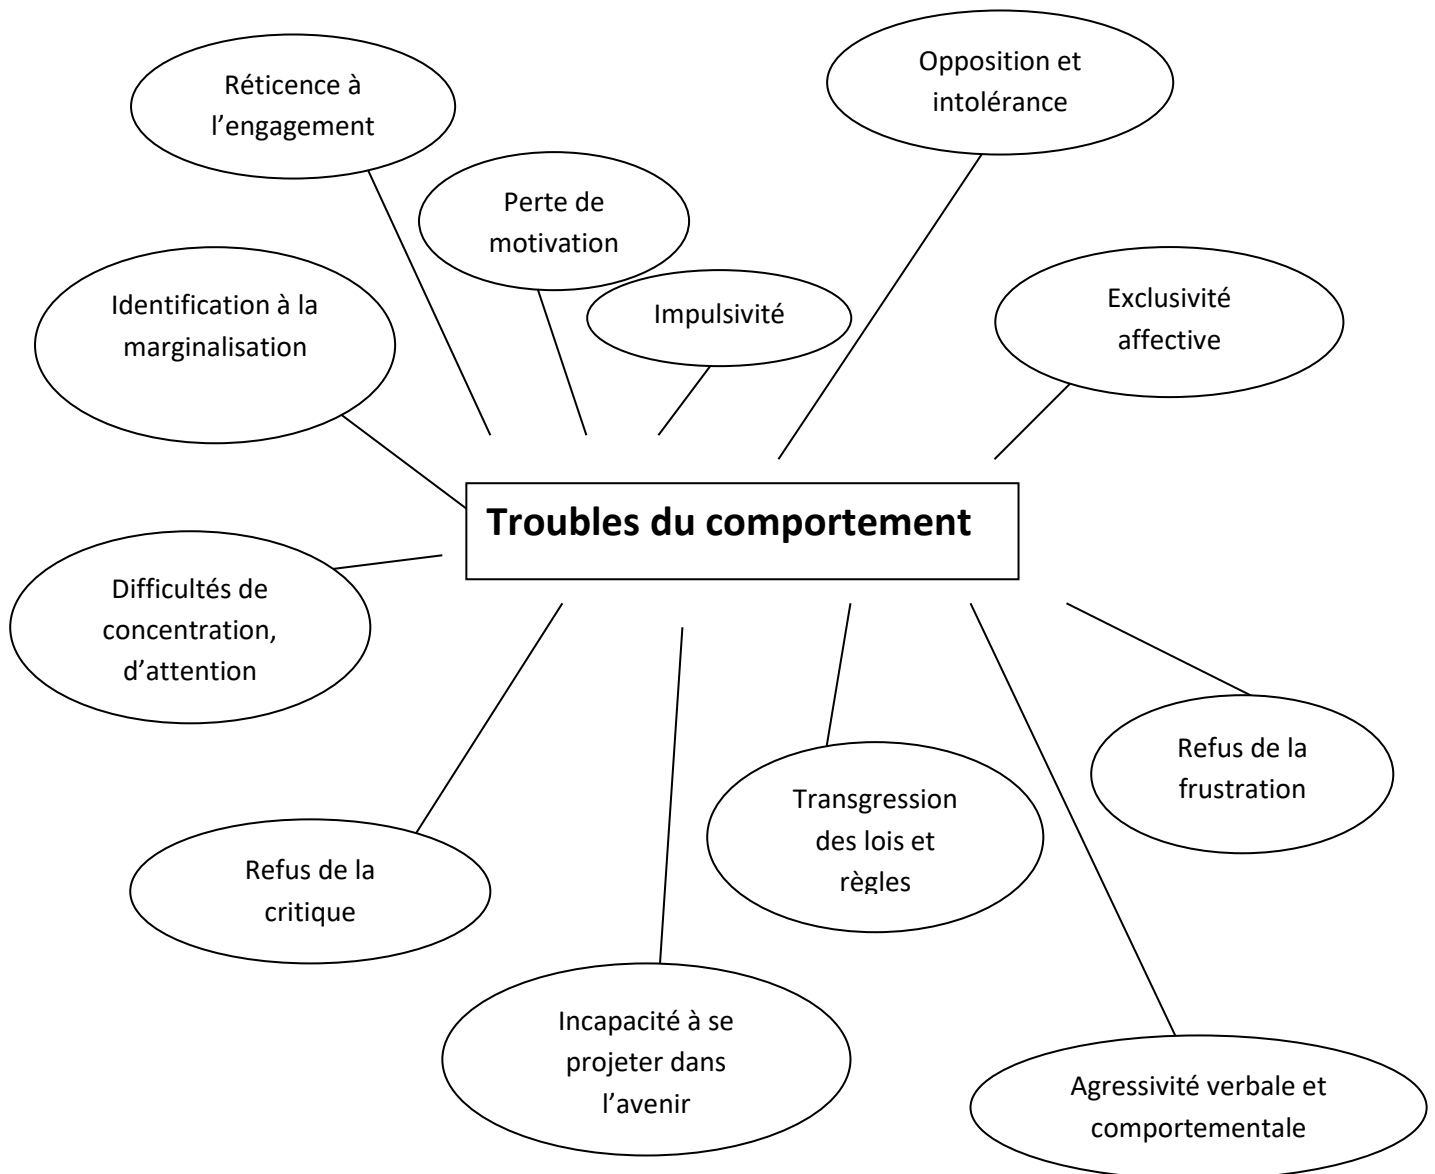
Opposition et intolérance

Réticence à l'engagement

Perte de motivation

Impulsivité

Exclusivité affective

Identification à la marginalisation

Troubles du comportement

Difficultés de concentration, d'attention

Refus de la frustration

Transgression des lois et règles

Refus de la critique

Incapacité à se projeter dans l'avenir

Agressivité verbale et comportementale